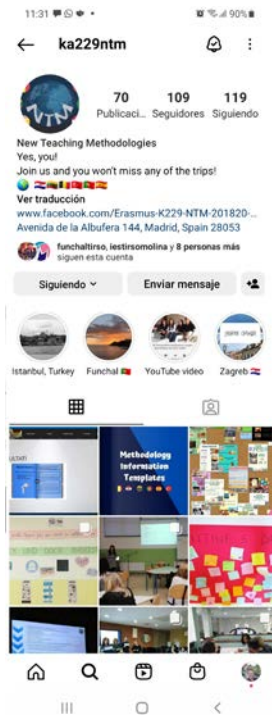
11:31 90%

ka229ntm

NTM

70 Publicaci...
109 Seguidores
119 Siguiendo

New Teaching Methodologies
Yes, you!
Join us and you won't miss any of the trips!
Ver traducción
www.facebook.com/Erasmus-K229-NTM-201820-...
Avenida de la Albufera 144, Madrid, Spain 28053

funchaltirso, iestirsomolina y 8 personas más siguen esta cuenta

Siguiendo
Enviar mensaje

Istanbul, Turkey
Funchal
YouTube video
Zagreb

Methodology Information Templates